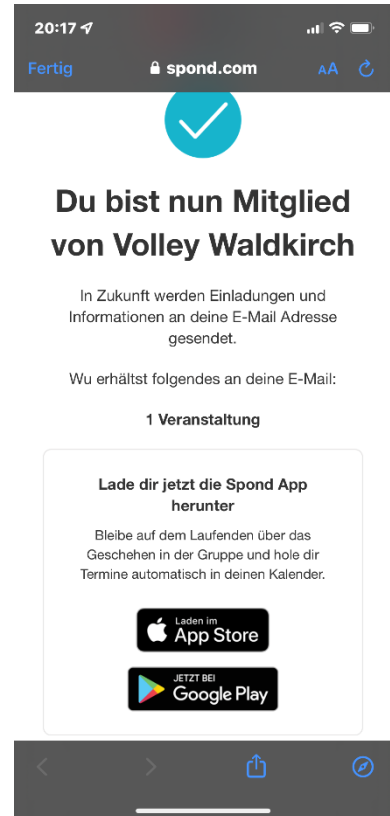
20:17

Fertig 🔒 spond.com AA

Du bist nun Mitglied von Volley Waldkirch

In Zukunft werden Einladungen und Informationen an deine E-Mail Adresse gesendet.

Wu erhältst folgendes an deine E-Mail:

1 Veranstaltung

Lade dir jetzt die Spond App herunter

Bleibe auf dem Laufenden über das Geschehen in der Gruppe und hole dir Termine automatisch in deinen Kalender.

Laden im App Store

JETZT BEI Google Play